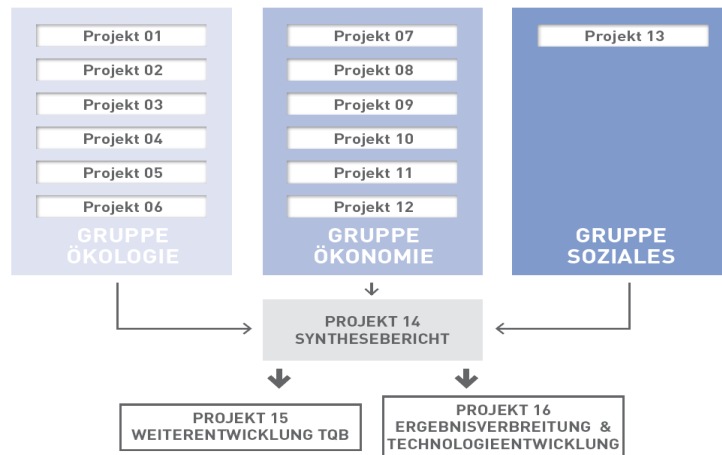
Projekt 01
Projekt 02
Projekt 03
Projekt 04
Projekt 05
Projekt 06
GRUPPE ÖKOLOGIE

Projekt 07
Projekt 08
Projekt 09
Projekt 10
Projekt 11
Projekt 12
GRUPPE ÖKONOMIE

Projekt 13
GRUPPE SOZIALES

PROJEKT 14
SYNTHESEBERICHT

PROJEKT 15
WEITERENTWICKLUNG TQB

PROJEKT 16
ERGEBNISVERBREITUNG & TECHNOLOGIEENTWICKLUNG